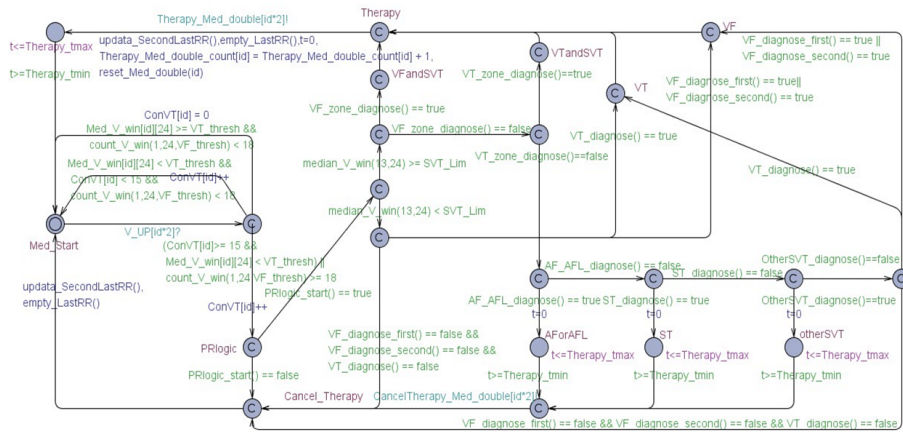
Therapy_Med_double[id*2]!

Therapy

VF

t<=Therapy_tmax

updata_SecondLastRR(),empty_LastRR(),t=0,
Therapy_Med_double_count[id] = Therapy_Med_double_count[id] + 1,
reset_Med_double(id)

VTandSVT

VF_diagnose_first() == true ||
VF_diagnose_second() == true

t>=Therapy_tmin

VFandSVT

VT_zone_diagnose()==true

VF_diagnose_first() == true||
VF_diagnose_second() == true

VT

ConVT[id] = 0

VF_zone_diagnose() == true

Med_V_win[id][24] >= VT_thresh &&
count_V_win(1,24,VF_thresh) < 18

VF_zone_diagnose() == false

VT_diagnose() == true

Med_V_win[id][24] < VT_thresh &&
ConVT[id]++

VT_zone_diagnose()==false

ConVT[id] < 15 &&
count_V_win(1,24,VF_thresh) < 18

median_V_win(13,24) >= SVT_Lim

VT_diagnose() == true

Med_Start

V_UP[id*2]?

median_V_win(13,24) < SVT_Lim

(ConVT[id]>= 15 &&
Med_V_win[id][24] < VT_thresh) ||
count_V_win(1,24,VF_thresh) >= 18

OtherSVT_diagnose()==false

AF_AFL_diagnose() == false

ST_diagnose() == false

updata_SecondLastRR(),
empty_LastRR()

PRlogic_start() == true

AF_AFL_diagnose() == true

ST_diagnose() == true

OtherSVT_diagnose()==true

t=0

t=0

t=0

ConVT[id]++

VF_diagnose_first() == false &&
VF_diagnose_second() == false &&
VT_diagnose() == false

AForAFL

ST

otherSVT

PRlogic

t<=Therapy_tmax

t<=Therapy_tmax

t<=Therapy_tmax

t>=Therapy_tmin

t>=Therapy_tmin

t>=Therapy_tmin

PRlogic_start() == false

Cancel_Therapy

CancelTherapy_Med_double[id*2]!

VF_diagnose_first() == false && VF_diagnose_second() == false && VT_diagnose() == false